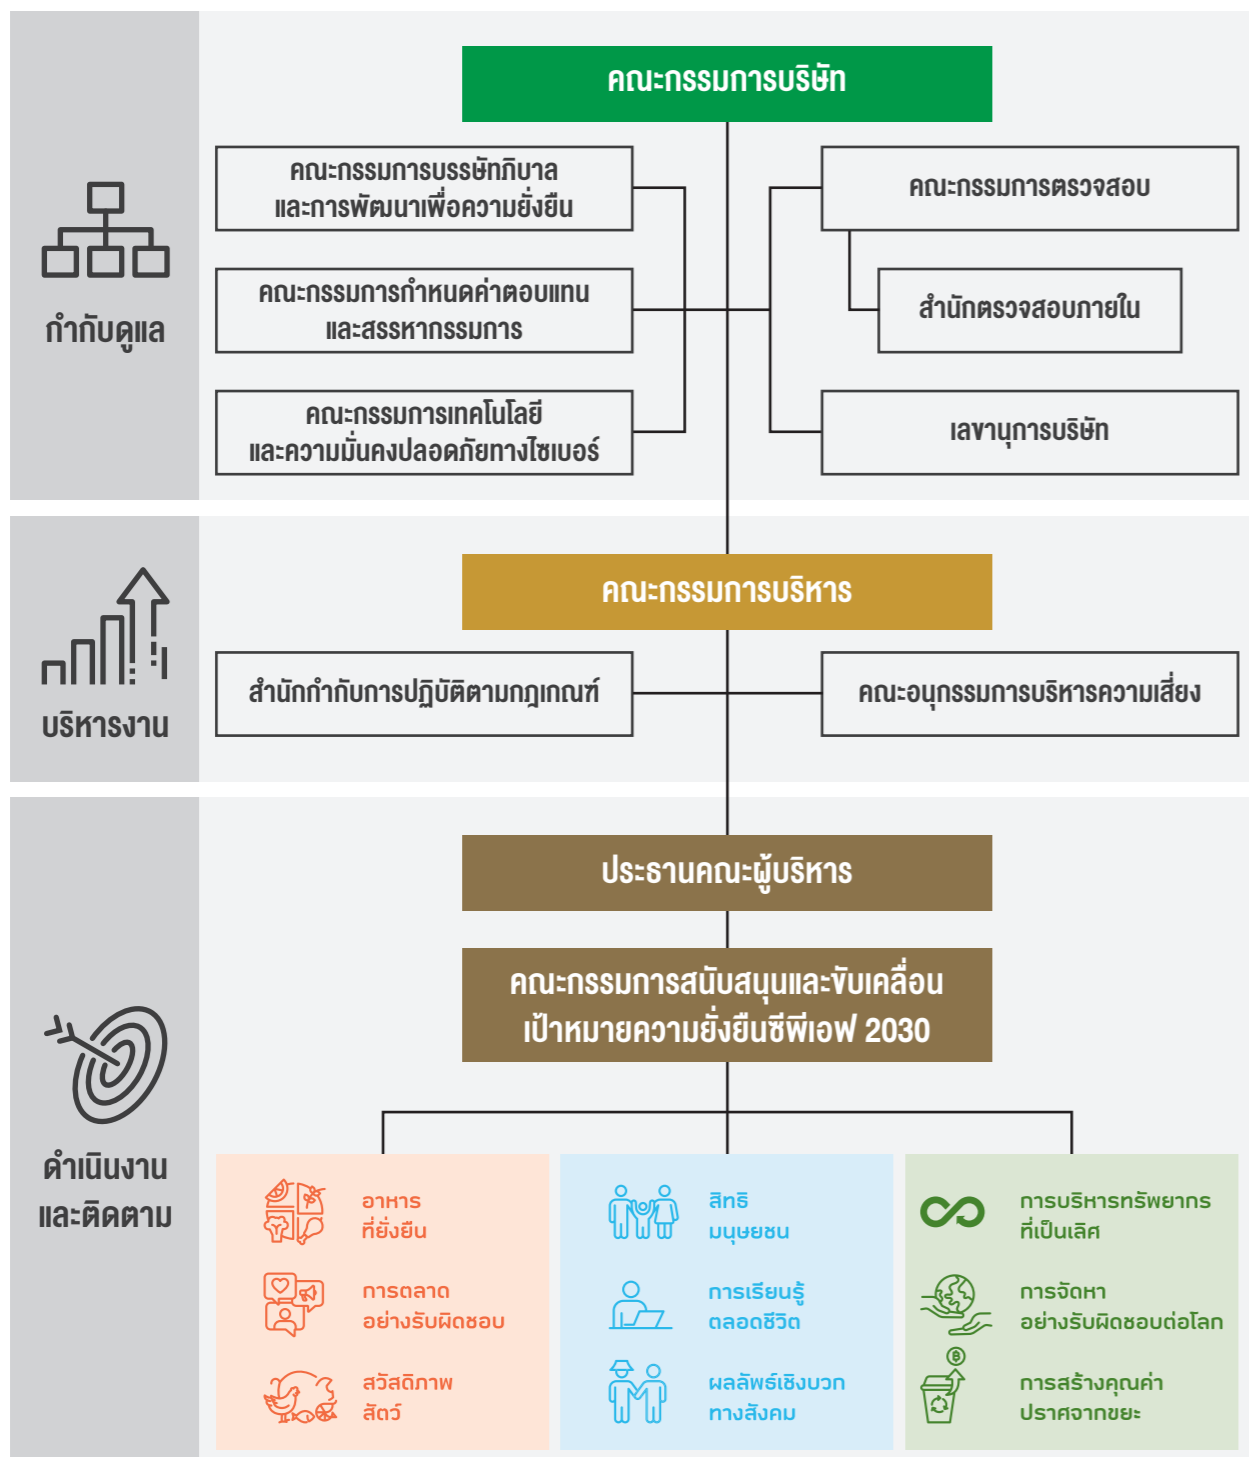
กำกับดูแล

คณะกรรมการบริษัท

คณะกรรมการบรรษัทภิบาล และการพัฒนาเพื่อความยั่งยืน

คณะกรรมการกำหนดค่าตอบแทน และสรรหากรรมการ

คณะกรรมการเทคโนโลยี และความมั่นคงปลอดภัยทางไซเบอร์

คณะกรรมการตรวจสอบ

สำนักตรวจสอบภายใน

เลขานุการบริษัท

บริหารงาน

คณะกรรมการบริหาร

สำนักกำกับการปฏิบัติตามกฎเกณฑ์

คณะอนุกรรมการบริหารความเสี่ยง

ดำเนินงาน และติดตาม

ประธานคณะผู้บริหาร

คณะกรรมการสนับสนุนและขับเคลื่อน เป้าหมายความยั่งยืนซีพีเอฟ 2030

อาหาร ที่ยั่งยืน

การตลาด อย่างรับผิดชอบ

สวัสดิภาพ สัตว์

สิทธิ มนุษยชน

การเรียนรู้ ตลอดชีวิต

ผลลัพธ์เชิงบวก ทางสังคม

การบริหารทรัพยากร ที่เป็นเลิศ

การจัดหา อย่างรับผิดชอบต่อโลก

การสร้างคุณค่า ปราศจากขยะ